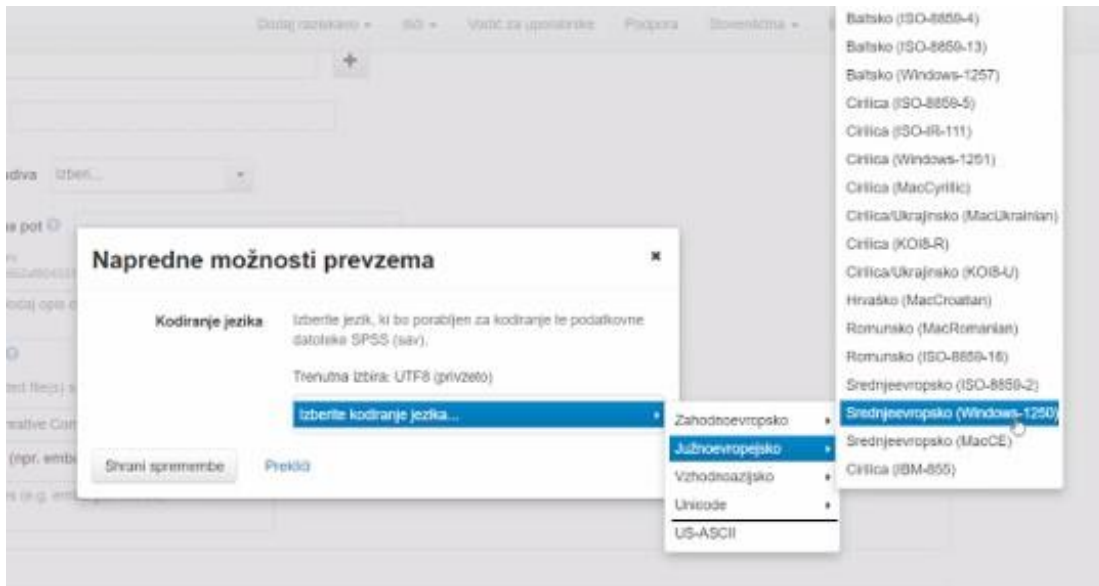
Dodaj raziskavo ▾ ISO ▾ Vodič za uporabnike Podpora Slovenščina ▾

+

odiva Izberi...

a pot

odaj opis

O

ative Com

(npr. emb

Napredne možnosti prevzema

×

Kodiranje jezika

Izberite jezik, ki bo porabljen za kodiranje te podatkovne datoteke SPSS (sav).

Trenutna izbira: UTF8 (privzeto)

Izberite kodiranje jezika...

Shrani spremembe

Prekliči

Zahodnoevropsko

Južnoevropejsko

Vzhodnoazijsko

Unicode

US-ASCII

Baltsko (ISO-8859-4)

Baltsko (ISO-8859-13)

Baltsko (Windows-1257)

Cirilica (ISO-8859-5)

Cirilica (ISO-IR-111)

Cirilica (Windows-1251)

Cirilica (MacCyrillic)

Cirilica/Ukrajinsko (MacUkrainian)

Cirilica (KOI8-R)

Cirilica/Ukrajinsko (KOI8-U)

Hrvaško (MacCroatian)

Romunsko (MacRomanian)

Romunsko (ISO-8859-16)

Srednjeevropsko (ISO-8859-2)

Srednjeevropsko (Windows-1250)

Srednjeevropsko (MacCE)

Cirilica (IBM-855)